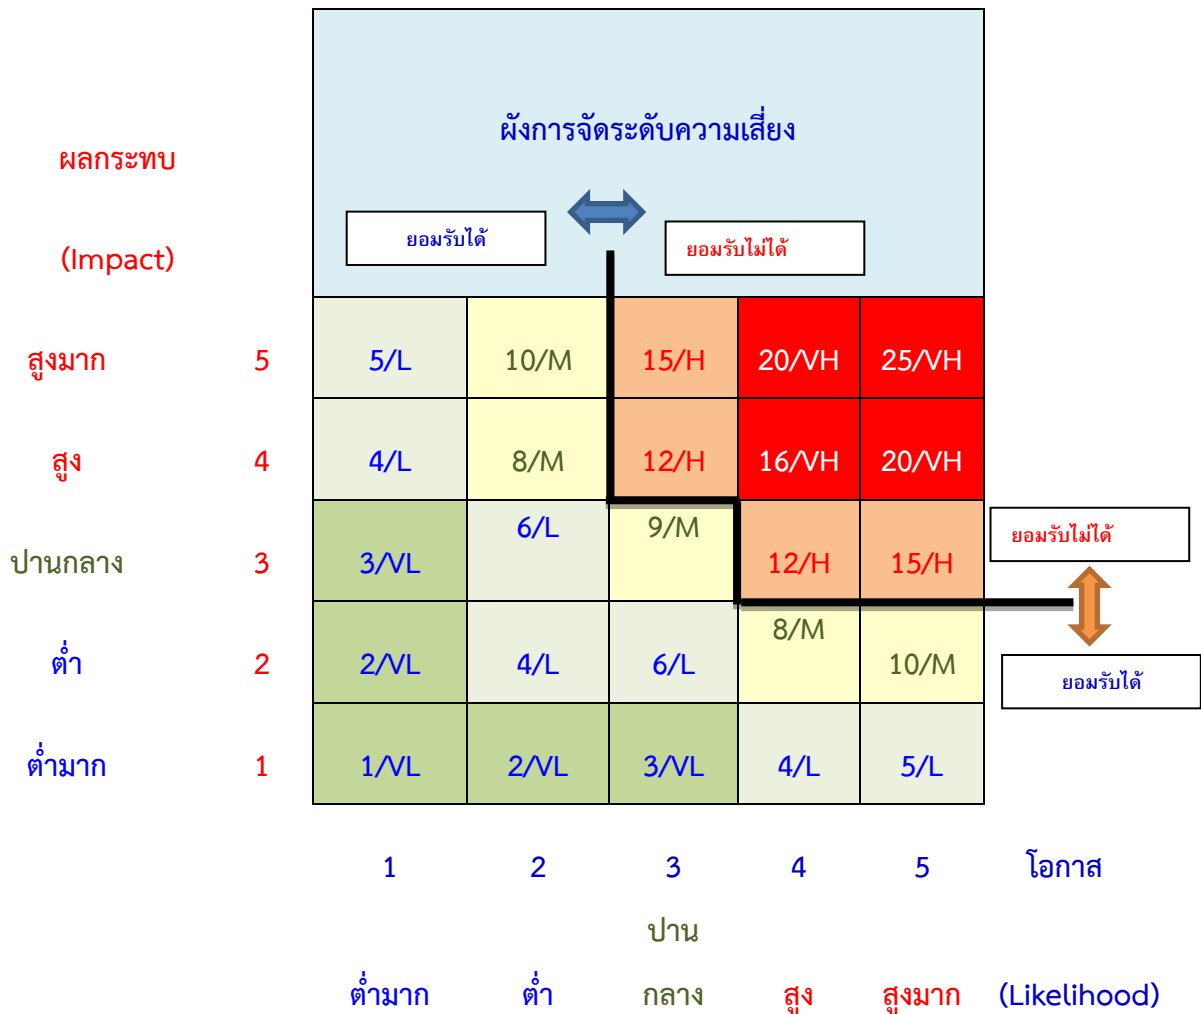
ผังการจัดระดับความเสี่ยง

ผลกระทบ

(Impact)

ยอมรับได้

ยอมรับไม่ได้

| | | 1 | 2 | 3 | 4 | 5 |
|---|---|---|---|---|---|---|
| สูงมาก | 5 | 5/L | 10/M | 15/H | 20/VH | 25/VH |
| สูง | 4 | 4/L | 8/M | 12/H | 16/VH | 20/VH |
| ปานกลาง | 3 | 3/VL | 6/L | 9/M | 12/H | 15/H |
| ต่ำ | 2 | 2/VL | 4/L | 6/L | 8/M | 10/M |
| ต่ำมาก | 1 | 1/VL | 2/VL | 3/VL | 4/L | 5/L |

ยอมรับไม่ได้

ยอมรับได้

1 2 3 4 5 โอกาส

ต่ำมาก ต่ำ ปานกลาง สูง สูงมาก (Likelihood)